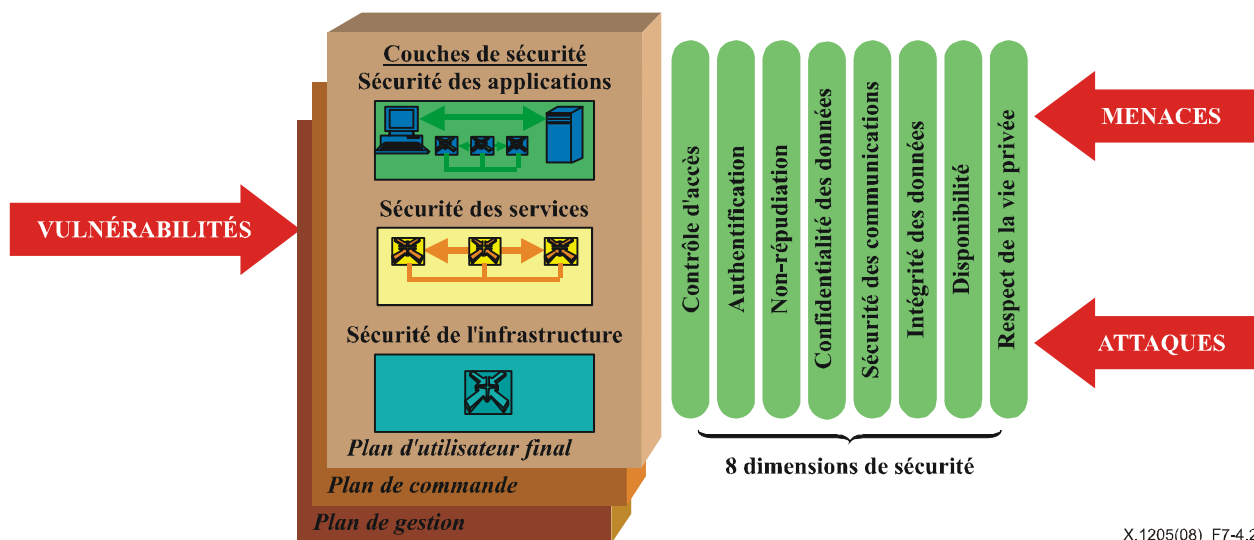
Couches de sécurité
Sécurité des applications
Sécurité des services
Sécurité de l'infrastructure
Plan d'utilisateur final
Plan de commande
Plan de gestion

VULNÉRABILITÉS

Contrôle d'accès
Authentification
Non-répudiation
Confidentialité des données
Sécurité des communications
Intégrité des données
Disponibilité
Respect de la vie privée

8 dimensions de sécurité

MENACES
ATTAQUES

X.1205(08)_F7-4.2